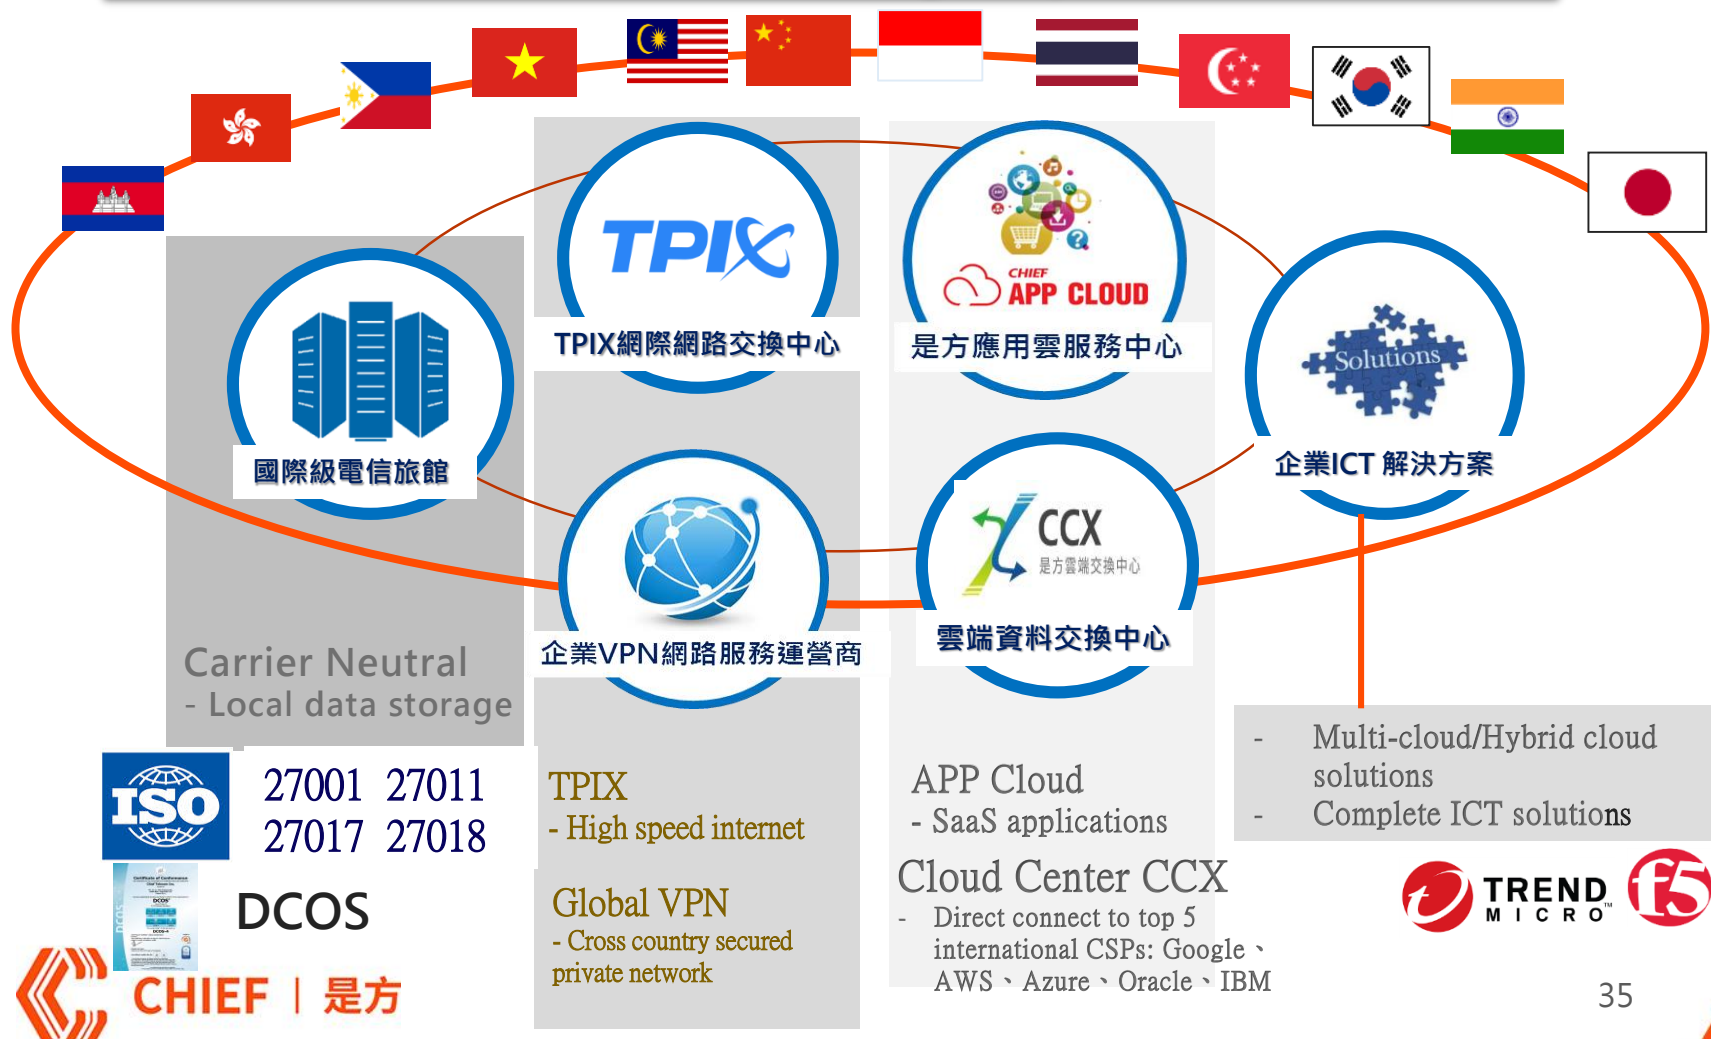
TPIX
TPIX網際網路交換中心

CHIEF
APP CLOUD
是方應用雲服務中心

國際級電信旅館

Solutions
企業ICT 解決方案

企業VPN網路服務運營商

CCX
是方雲端交換中心
雲端資料交換中心

Carrier Neutral
- Local data storage

ISO
27001 27011
27017 27018

DCOS

CHIEF | 是方

TPIX
- High speed internet

Global VPN
- Cross country secured private network

APP Cloud
- SaaS applications

Cloud Center CCX
- Direct connect to top 5 international CSPs: Google、AWS、Azure、Oracle、IBM

- Multi-cloud/Hybrid cloud solutions
- Complete ICT solutions

TREND MICRO
f5

35